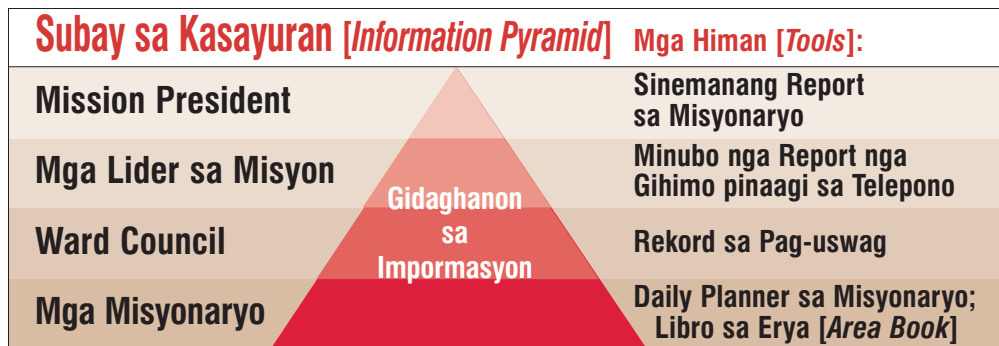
Subay sa Kasayuran [*Information Pyramid*]

Mga Himan [*Tools*]:

| | |
|---|---|
| Mission President | Sinemanang Report sa Misyonaryo |
| Mga Lider sa Misyon | Minubo nga Report nga Gihimo pinaagi sa Telepono |
| Ward Council | Rekord sa Pag-uswag |
| Mga Misyonaryo | Daily Planner sa Misyonaryo; Libro sa Erya [*Area Book*] |

Gidaghanon sa Impormasyon